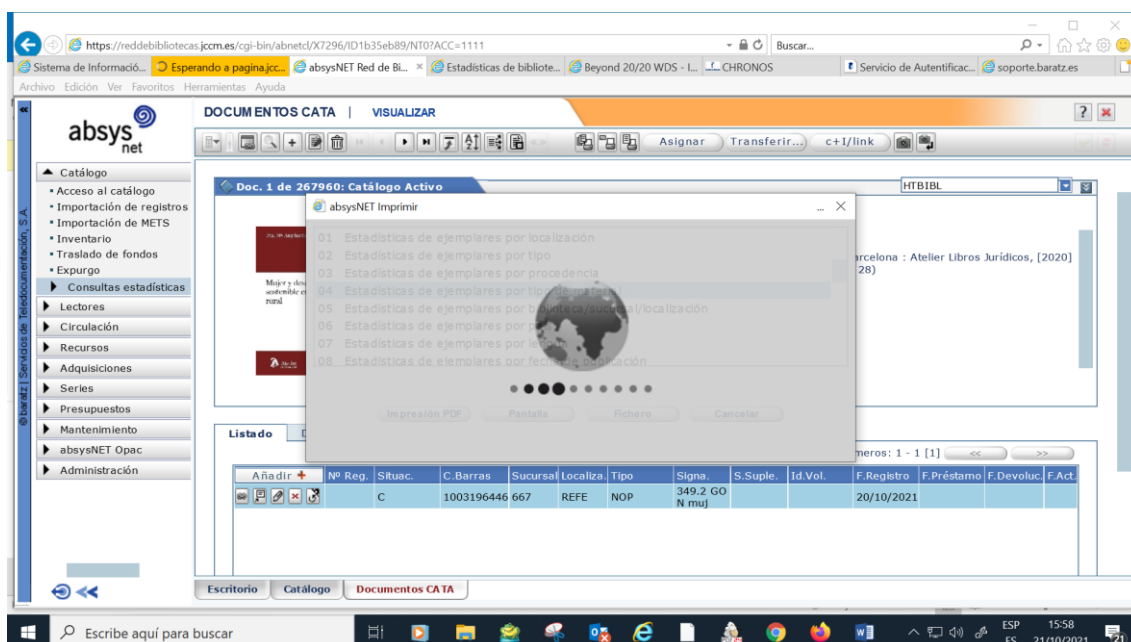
https://reddebibliotecas.jccm.es/cgi-bin/abnetcl/X7296/ID1b35eb89/NT0?ACC=1111
Buscar...
Sistema de Informació... Esperando a pagina.jcc... absysNET Red de Bi... × Estadísticas de bibliote... Beyond 20/20 WDS - I... CHRONOS Servicio de Autentificac... soporte.baratz.es
Archivo Edición Ver Favoritos Herramientas Ayuda

absys net
DOCUMENTOS CATA | VISUALIZAR
Asignar Transferir... c+I/link

▲ Catálogo
• Acceso al catálogo
• Importación de registros
• Importación de METS
• Inventario
• Traslado de fondos
• Expurgo
▶ Consultas estadísticas
▶ Lectores
▶ Circulación
▶ Recursos
▶ Adquisiciones
▶ Series
▶ Presupuestos
▶ Mantenimiento
▶ absysNET Opac
▶ Administración

© baratz | Servicios de Teledocumentación, S.A.

Doc. 1 de 267960: Catálogo Activo
HTBIBL
arcelona : Atelier Libros Jurídicos, [2020]
28)

absysNET Imprimir
01 Estadísticas de ejemplares por localización
02 Estadísticas de ejemplares por tipo
03 Estadísticas de ejemplares por procedencia
04 Estadísticas de ejemplares por tipo de material
05 Estadísticas de ejemplares por biblioteca/sucursal/localización
06 Estadísticas de ejemplares por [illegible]
07 Estadísticas de ejemplares por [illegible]
08 Estadísticas de ejemplares por fecha de publicación
Impresión PDF Pantalla Fichero Cancelar

Listado
meros: 1 - 1 [1] << >>

| Añadir + | Nº Reg. | Situac. | C.Barras | Sucursal | Localiza. | Tipo | Signa. | S.Suple. | Id.Vol. | F.Registro | F.Préstamo | F.Devoluc. | F.Act. |
|---|---|---|---|---|---|---|---|---|---|---|---|---|---|
| | | C | 1003196446 | 667 | REFE | NOP | 349.2 GO N muj | | | 20/10/2021 | | | |

Escritorio Catálogo Documentos CATA

Escribe aquí para buscar
ESP ES 15:58 21/10/2021